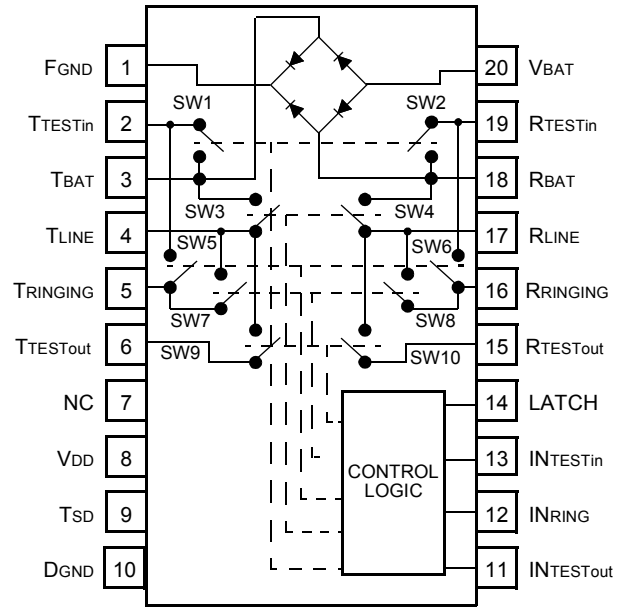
FGND 1
TTESTin 2
TBAT 3
TLINE 4
TRINGING 5
TTESTout 6
NC 7
VDD 8
TSD 9
DGND 10
20 VBAT
19 RTESTin
18 RBAT
17 RLINE
16 RRINGING
15 RTESTout
14 LATCH
13 INTESTin
12 INRING
11 INTESTout
SW1
SW2
SW3
SW4
SW5
SW6
SW7
SW8
SW9
SW10
CONTROL LOGIC